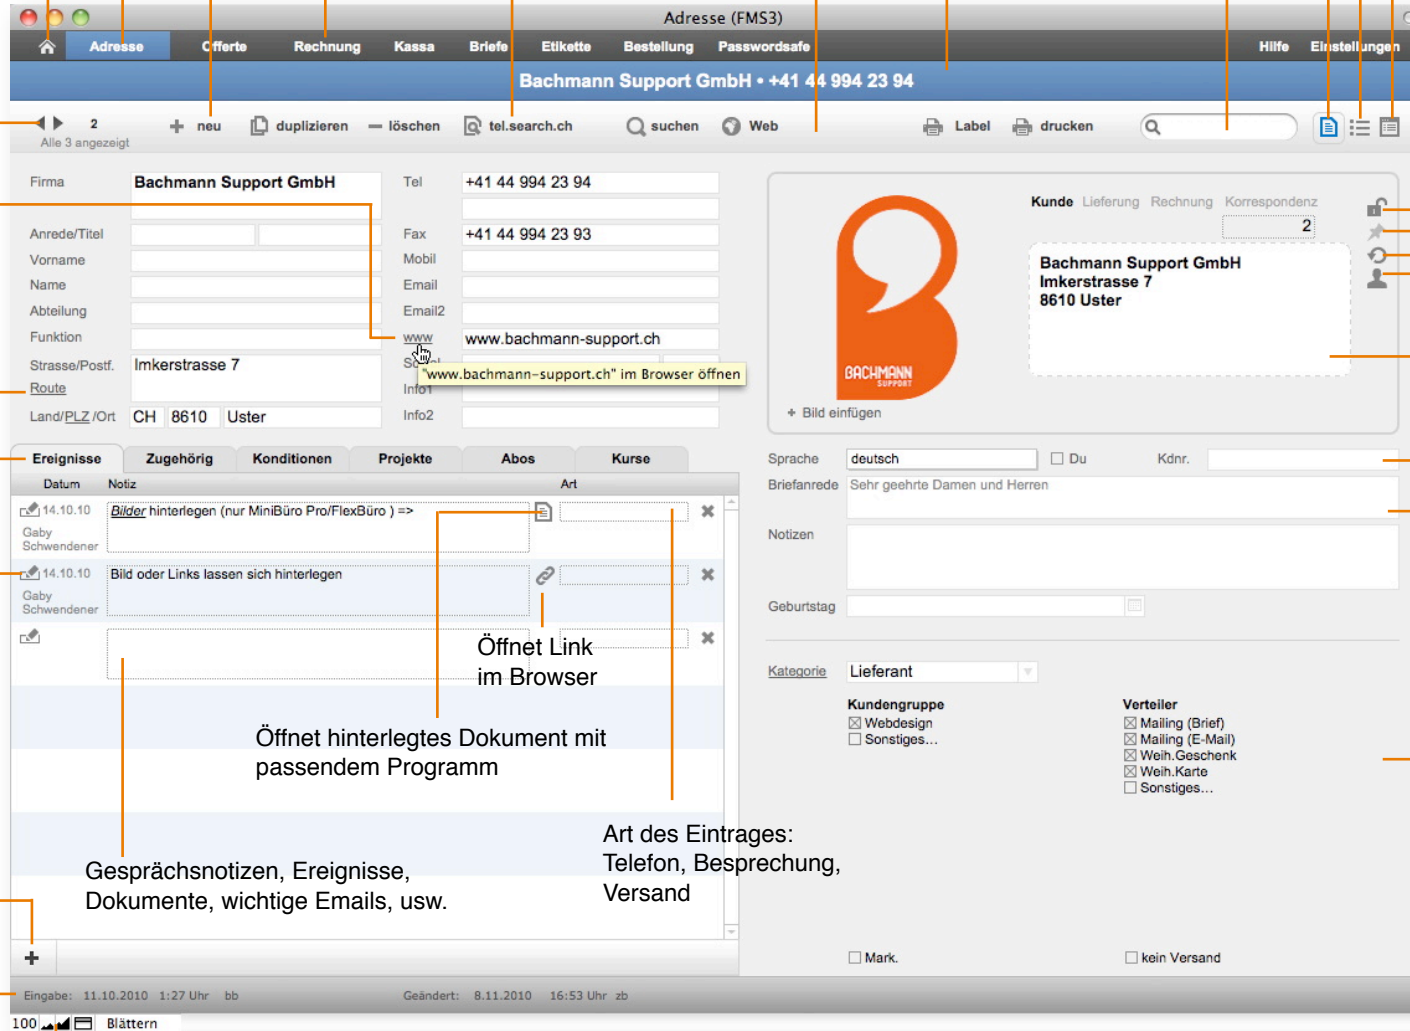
Adresse (FMS3)

Adresse Offerte Rechnung Kassa Briefe Etikette Bestellung Passwordsafe Hilfe Einstellungen

Bachmann Support GmbH • +41 44 994 23 94

2
Alle 3 angezeigt

neu duplizieren löschen tel.search.ch suchen Web Label drucken

Firma Bachmann Support GmbH
Anrede/Titel
Vorname
Name
Abteilung
Funktion
Strasse/Postf. Imkerstrasse 7
Route
Land/PLZ/Ort CH 8610 Uster

Tel +41 44 994 23 94
Fax +41 44 994 23 93
Mobil
Email
Email2
www www.bachmann-support.ch
"www.bachmann-support.ch" im Browser öffnen
Info1
Info2

Kunde Lieferung Rechnung Korrespondenz
2
Bachmann Support GmbH
Imkerstrasse 7
8610 Uster

BACHMANN SUPPORT

+ Bild einfügen

Ereignisse Zugehörig Konditionen Projekte Abos Kurse

Datum Notiz Art

14.10.10 Gaby Schwendener Bilder hinterlegen (nur MiniBüro Pro/FlexBüro ) =>
14.10.10 Gaby Schwendener Bild oder Links lassen sich hinterlegen

Öffnet Link im Browser

Öffnet hinterlegtes Dokument mit passendem Programm

Art des Eintrages: Telefon, Besprechung, Versand

Gesprächsnotizen, Ereignisse, Dokumente, wichtige Emails, usw.

Sprache deutsch Du Kdnr.
Briefanrede Sehr geehrte Damen und Herren
Notizen
Geburtstag

Kategorie Lieferant

Kundengruppe
☒ Webdesign
☐ Sonstiges...

Verteiler
☒ Mailing (Brief)
☒ Mailing (E-Mail)
☒ Weih.Geschenk
☒ Weih.Karte
☐ Sonstiges...

Mark. kein Versand

Eingabe: 11.10.2010 1:27 Uhr bb Geändert: 8.11.2010 16:53 Uhr zb

100 Blättern